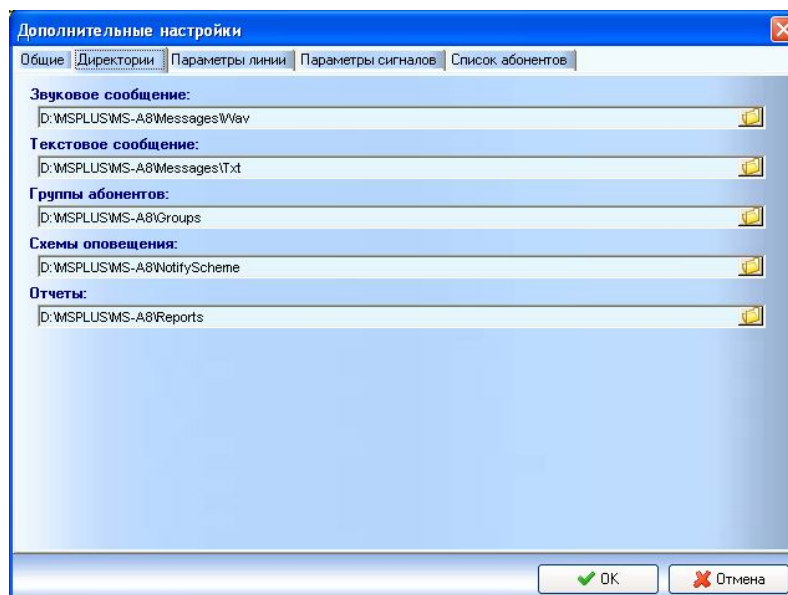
Дополнительные настройки

Общие | Директории | Параметры линии | Параметры сигналов | Список абонентов

Звуковое сообщение:

D:\MSPLUS\MS-A8\Messages\Wav

Текстовое сообщение:

D:\MSPLUS\MS-A8\Messages\Txt

Группы абонентов:

D:\MSPLUS\MS-A8\Groups

Схемы оповещения:

D:\MSPLUS\MS-A8\NotifyScheme

Отчеты:

D:\MSPLUS\MS-A8\Reports

OK

Отмена